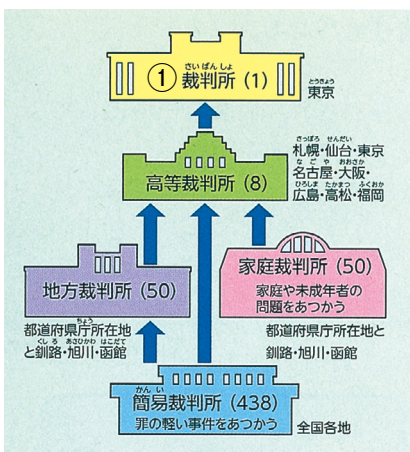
① 裁判所（1）
東京

高等裁判所（8）
札幌・仙台・東京
名古屋・大阪・
広島・高松・福岡

地方裁判所（50）
都道府県庁所在地
と釧路・旭川・函館

家庭裁判所（50）
家庭や未成年者の
問題をあつかう
都道府県庁所在地と
釧路・旭川・函館

簡易裁判所（438）
罪の軽い事件をあつかう
全国各地